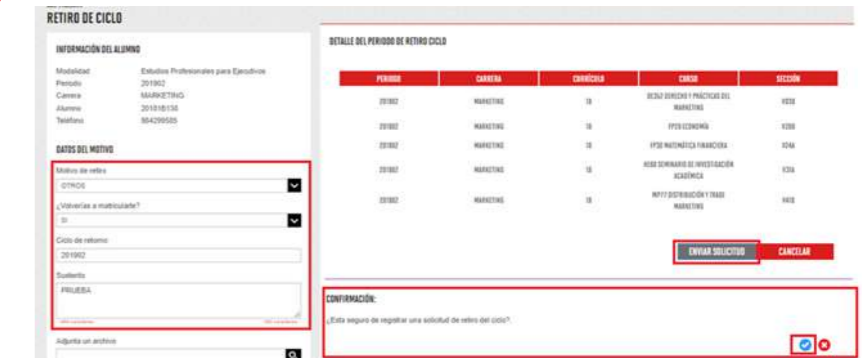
RETIRO DE CICLO

INFORMACIÓN DEL ALUMNO

Modalidad	Estudios Profesionales para Ejecutivos
Periodo	201902
Carrera	MARKETING
Alumno	201918138
Teléfono	984299585

DATOS DEL MOTIVO

Motivo de retiro
OTROS

¿Volverías a matricularte?
SI

Ciclo de retorno
201902

Sustento
PRUEBA

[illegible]	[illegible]

Adjunta un archivo

DETALLE DEL PERIODO DE RETIRO CICLO

| PERIODO | CARRERA | CURRÍCULO | CURSO | SECCIÓN |
|---|---|---|---|---|
| 201902 | MARKETING | 18 | DE262 DERECHO Y PRÁCTICAS DEL MARKETING | VX38 |
| 201902 | MARKETING | 18 | EF20 ECONOMÍA | VX88 |
| 201902 | MARKETING | 18 | EF30 MATEMÁTICA FINANCIERA | VX4A |
| 201902 | MARKETING | 18 | HE80 SEMINARIO DE INVESTIGACIÓN ACADÉMICA | VX3A |
| 201902 | MARKETING | 18 | MP77 DISTRIBUCIÓN Y TRADE MARKETING | VX18 |

ENVIAR SOLICITUD	CANCELAR

CONFIRMACIÓN:

¿Esta seguro de registrar una solicitud de retiro del ciclo?